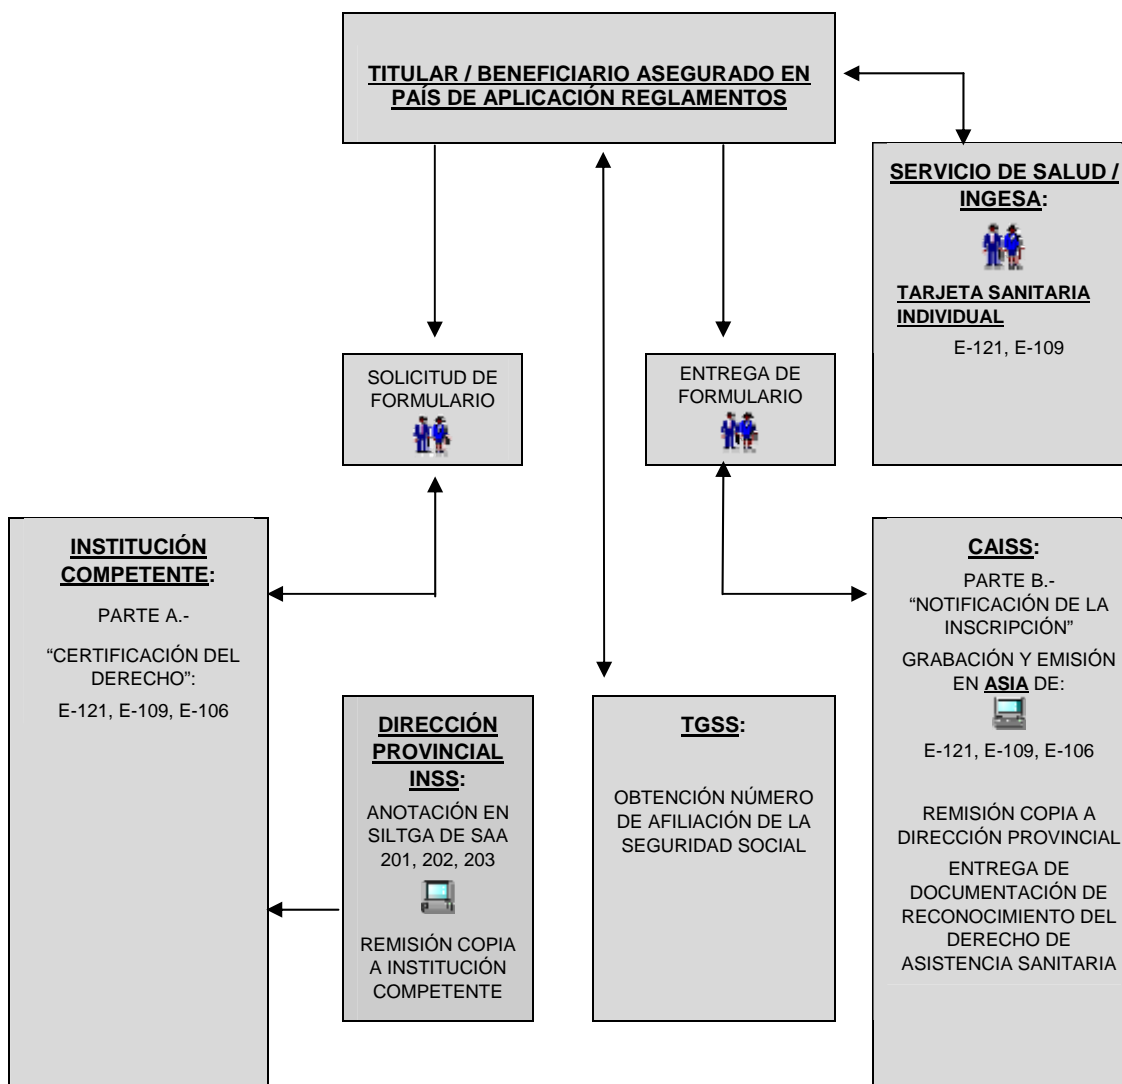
TITULAR / BENEFICIARIO ASEGURADO EN PAÍS DE APLICACIÓN REGLAMENTOS

SERVICIO DE SALUD / INGESA:

TARJETA SANITARIA INDIVIDUAL

E-121, E-109

SOLICITUD DE FORMULARIO

ENTREGA DE FORMULARIO

INSTITUCIÓN COMPETENTE:

PARTE A.-

"CERTIFICACIÓN DEL DERECHO":

E-121, E-109, E-106

DIRECCIÓN PROVINCIAL INSS:

ANOTACIÓN EN SILTGA DE SAA 201, 202, 203

REMISIÓN COPIA A INSTITUCIÓN COMPETENTE

TGSS:

OBTENCIÓN NÚMERO DE AFILIACIÓN DE LA SEGURIDAD SOCIAL

CAISS:

PARTE B.-

"NOTIFICACIÓN DE LA INSCRIPCIÓN"

GRABACIÓN Y EMISIÓN EN ASIA DE:

E-121, E-109, E-106

REMISIÓN COPIA A DIRECCIÓN PROVINCIAL

ENTREGA DE DOCUMENTACIÓN DE RECONOCIMIENTO DEL DERECHO DE ASISTENCIA SANITARIA